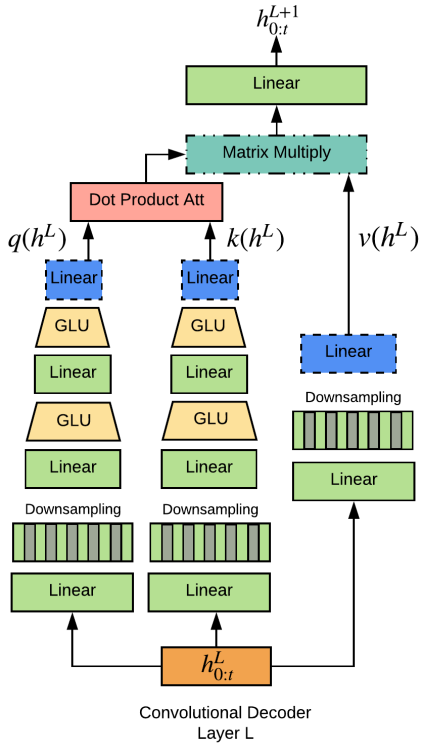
$h_{0:t}^{L+1}$

Linear

Matrix Multiply

Dot Product Att

$q(h^L)$

$k(h^L)$

$v(h^L)$

Linear

Linear

GLU

GLU

Linear

Linear

GLU

GLU

Linear

Linear

Linear

Downsampling

Linear

Downsampling

Downsampling

Linear

Linear

$h_{0:t}^{L}$

Convolutional Decoder
Layer L